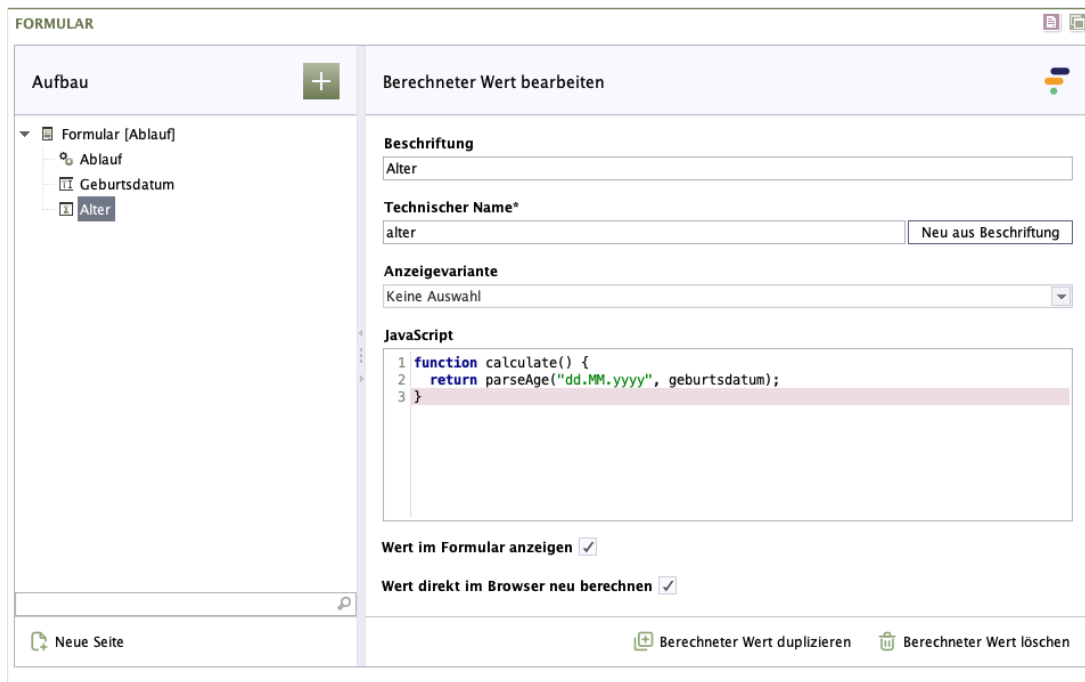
FORMULAR

Aufbau

Formular [Ablauf]
Ablauf
Geburtsdatum
Alter

Neue Seite

Berechneter Wert bearbeiten

Beschriftung
Alter

Technischer Name*
alter
Neu aus Beschriftung

Anzeigevariante
Keine Auswahl

JavaScript
1 function calculate() {
2 return parseAge("dd.MM.yyyy", geburtsdatum);
3 }

Wert im Formular anzeigen ✓

Wert direkt im Browser neu berechnen ✓

Berechneter Wert duplizieren
Berechneter Wert löschen